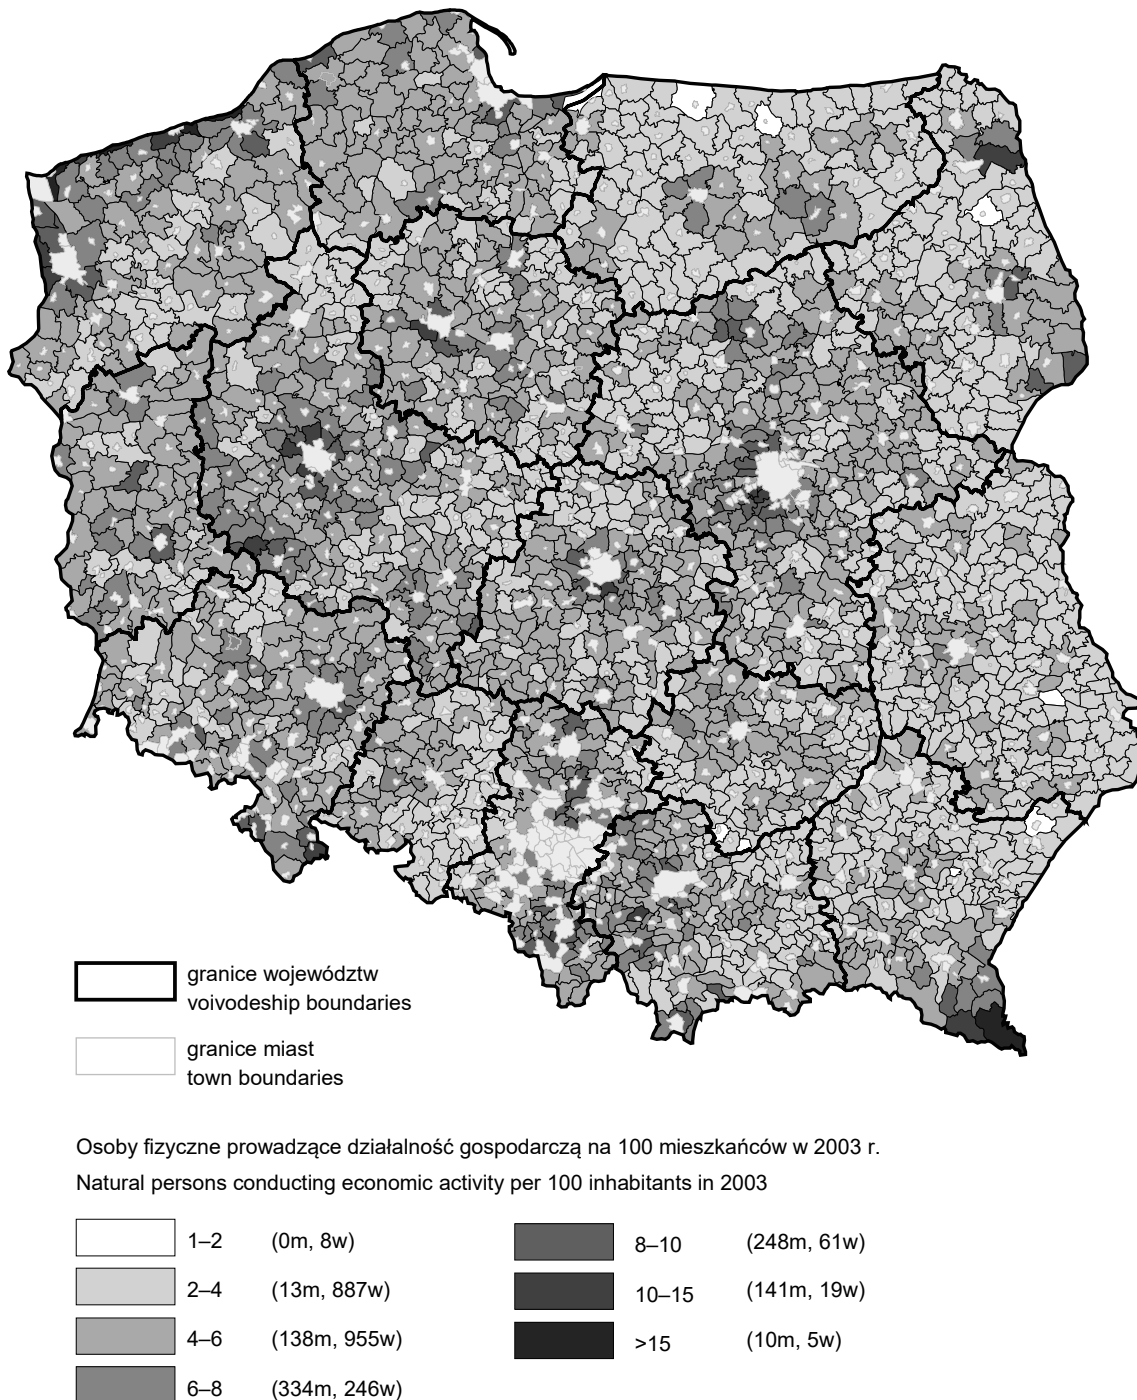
granice województw
voivodeship boundaries

granice miast
town boundaries

Osoby fizyczne prowadzące działalność gospodarczą na 100 mieszkańców w 2003 r.
Natural persons conducting economic activity per 100 inhabitants in 2003

1–2 (0m, 8w)
2–4 (13m, 887w)
4–6 (138m, 955w)
6–8 (334m, 246w)
8–10 (248m, 61w)
10–15 (141m, 19w)
>15 (10m, 5w)